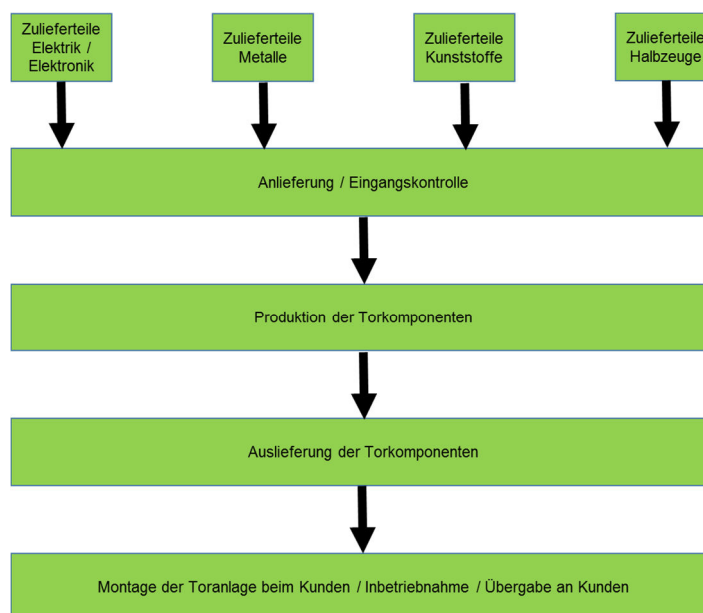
Zulieferteile Elektrik / Elektronik

Zulieferteile Metalle

Zulieferteile Kunststoffe

Zulieferteile Halbzeuge

Anlieferung / Eingangskontrolle

Produktion der Torkomponenten

Auslieferung der Torkomponenten

Montage der Toranlage beim Kunden / Inbetriebnahme / Übergabe an Kunden